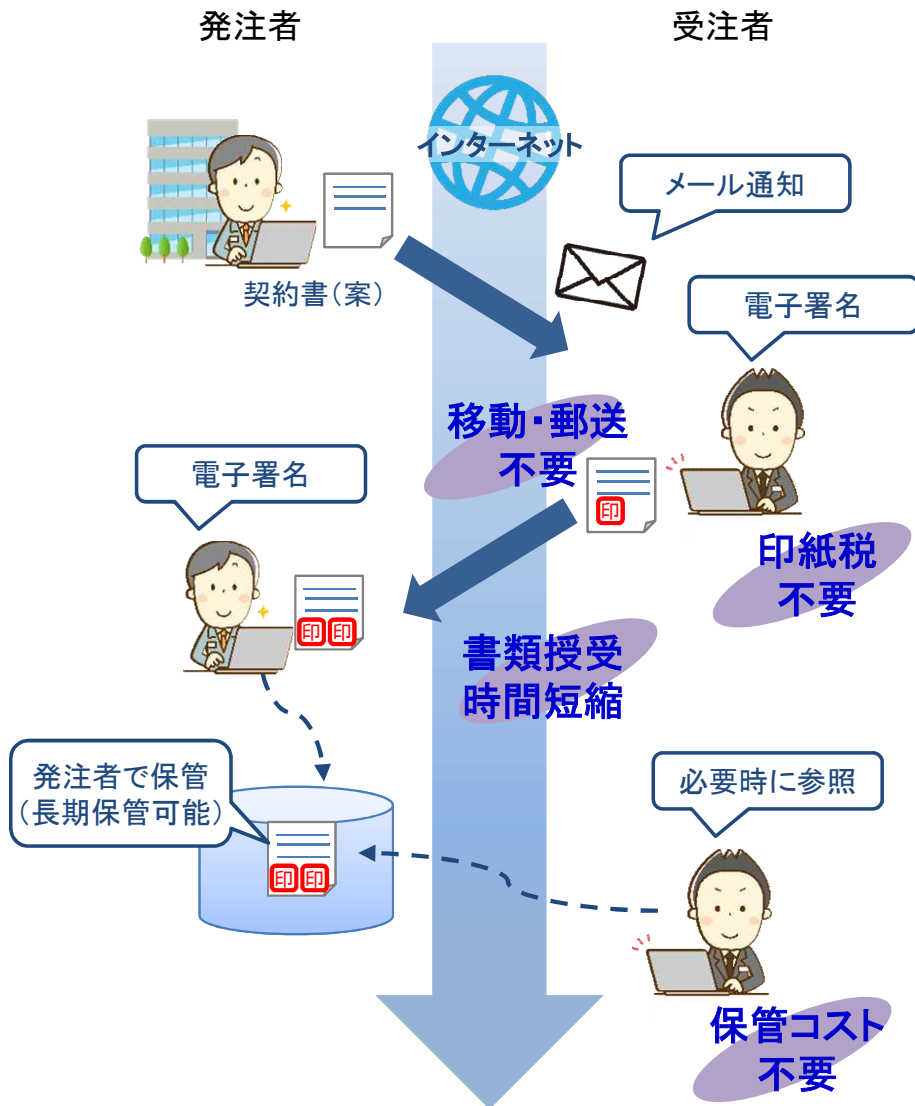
発注者

受注者

インターネット

メール通知

契約書(案)

電子署名

移動・郵送
不要

印

印紙税
不要

電子署名

印 印

書類授受
時間短縮

発注者で保管
(長期保管可能)

印 印

必要時に参照

保管コスト
不要